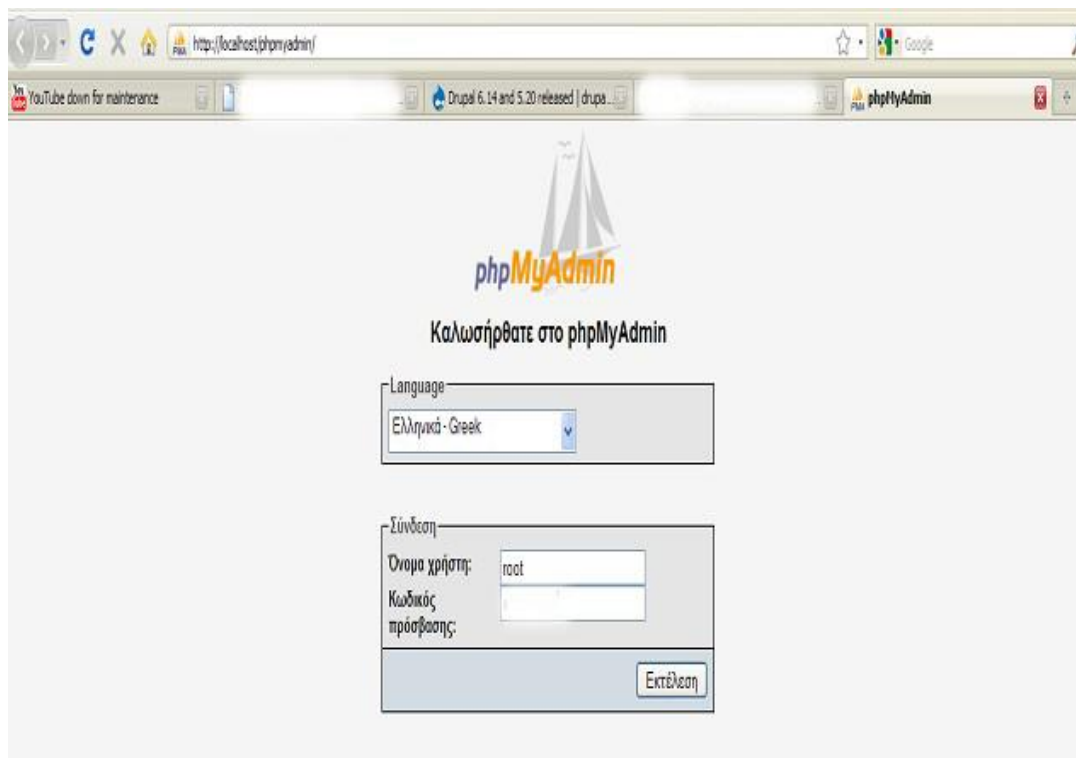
http://localhost/phpmyadmin/

Google

YouTube down for maintenance

Drupal 6.14 and 5.20 released | drupa...

phpMyAdmin

phpMyAdmin

Καλωσήρθατε στο phpMyAdmin

Language

Ελληνικά - Greek

Σύνδεση

Όνομα χρήστη:

root

Κωδικός πρόσβασης:

Εκτέλεση